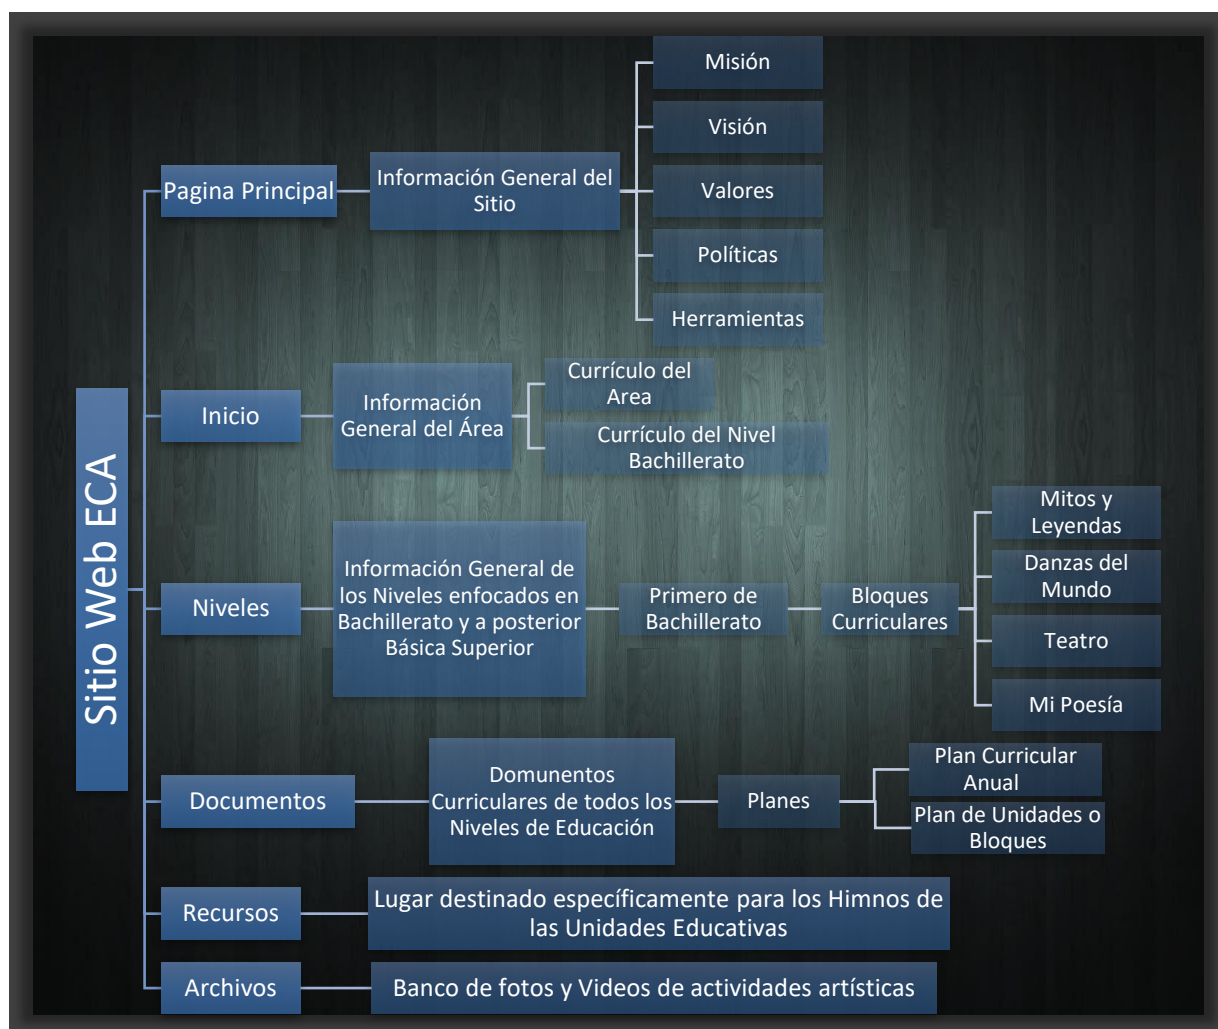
Sitio Web ECA

Pagina Principal

Información General del Sitio

Misión

Visión

Valores

Políticas

Herramientas

Inicio

Información General del Área

Currículo del Area

Currículo del Nivel Bachillerato

Niveles

Información General de los Niveles enfocados en Bachillerato y a posterior Básica Superior

Primero de Bachillerato

Bloques Curriculares

Mitos y Leyendas

Danzas del Mundo

Teatro

Mi Poesía

Documentos

Domunentos Curriculares de todos los Niveles de Educación

Planes

Plan Curricular Anual

Plan de Unidades o Bloques

Recursos

Lugar destinado específicamente para los Himnos de las Unidades Educativas

Archivos

Banco de fotos y Videos de actividades artísticas